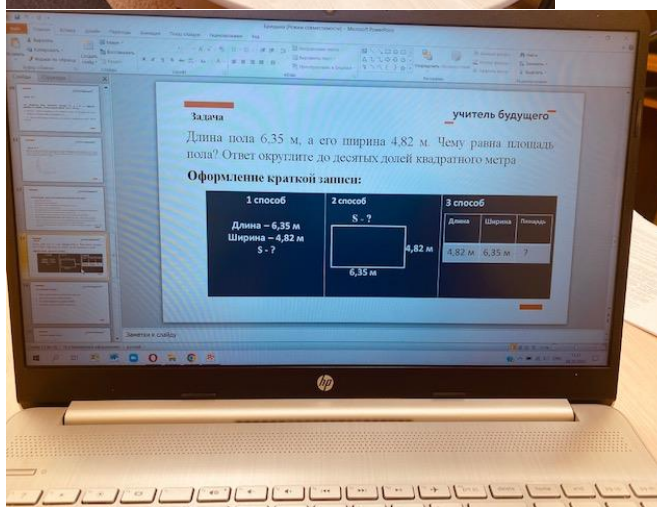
Задача

учитель будущего

Длина пола 6,35 м, а его ширина 4,82 м. Чему равна площадь пола? Ответ округлите до десятых долей квадратного метра

Оформление краткой записи:

1 способ

Длина – 6,35 м
Ширина – 4,82 м
S - ?

2 способ

S - ?

4,82 м

6,35 м

3 способ

| Длина | Ширина | Площадь |
|---|---|---|
| 4,82 м | 6,35 м | ? |

Заметки к слайду

hp